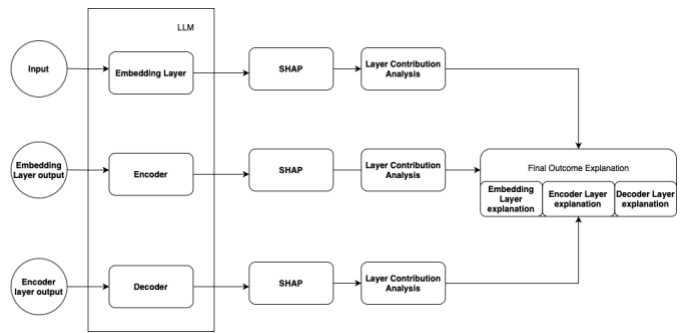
LLM

Input

Embedding Layer

SHAP

Layer Contribution Analysis

Embedding Layer output

Encoder

SHAP

Layer Contribution Analysis

Final Outcome Explanation

Embedding Layer explanation

Encoder Layer explanation

Decoder Layer explanation

Encoder layer output

Decoder

SHAP

Layer Contribution Analysis